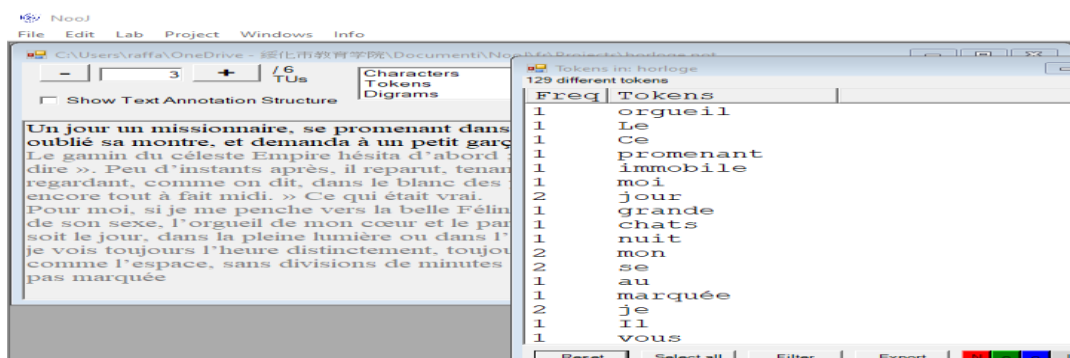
NooJ
File Edit Lab Project Windows Info

C:\Users\raffa\OneDrive - 綏化市教育学院\Documenti\NooJ\fr\Projects\horloge.not

- 3 + / 6 TUs

Characters
Tokens
Digrams

Show Text Annotation Structure

Un jour un missionnaire, se promenant dans
oublié sa montre, et demanda à un petit garç
Le gamin du céleste Empire hésita d'abord
dire ». Peu d'instants après, il reparut, tenan
regardant, comme on dit, dans le blanc des
encore tout à fait midi. » Ce qui était vrai.
Pour moi, si je me penche vers la belle Félin
de son sexe, l'orgueil de mon cœur et le pa
soit le jour, dans la pleine lumière ou dans l'
je vois toujours l'heure distinctement, toujo
comme l'espace, sans divisions de minutes
pas marquée

Tokens in: horloge
129 different tokens

| Freq | Tokens |
|---|---|
| 1 | orgueil |
| 1 | Le |
| 1 | Ce |
| 1 | promenant |
| 1 | immobile |
| 1 | moi |
| 2 | jour |
| 1 | grande |
| 1 | chats |
| 1 | nuit |
| 2 | mon |
| 2 | se |
| 1 | au |
| 1 | marquée |
| 2 | je |
| 1 | Il |
| 1 | vous |

Reset Select all Filter Export